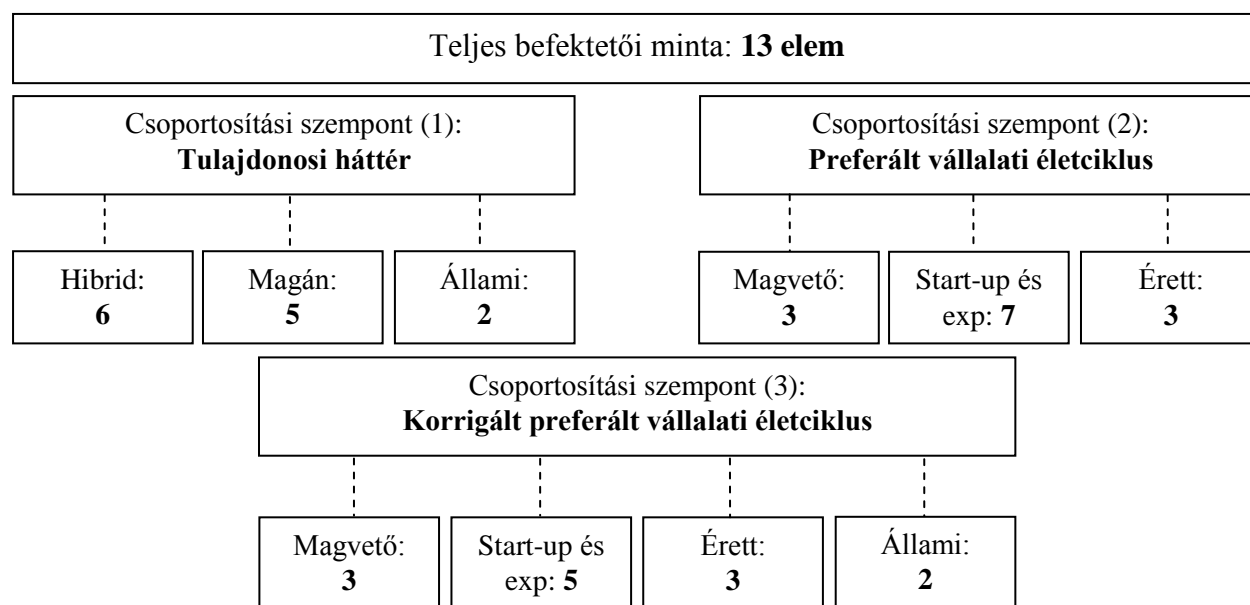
Teljes befektetői minta: **13 elem**

Csoportosítási szempont (1): **Tulajdonosi háttér**

Hibrid: **6**

Magán: **5**

Állami: **2**

Csoportosítási szempont (2): **Preferált vállalati életciklus**

Magvető: **3**

Start-up és exp: **7**

Érett: **3**

Csoportosítási szempont (3): **Korrigált preferált vállalati életciklus**

Magvető: **3**

Start-up és exp: **5**

Érett: **3**

Állami: **2**